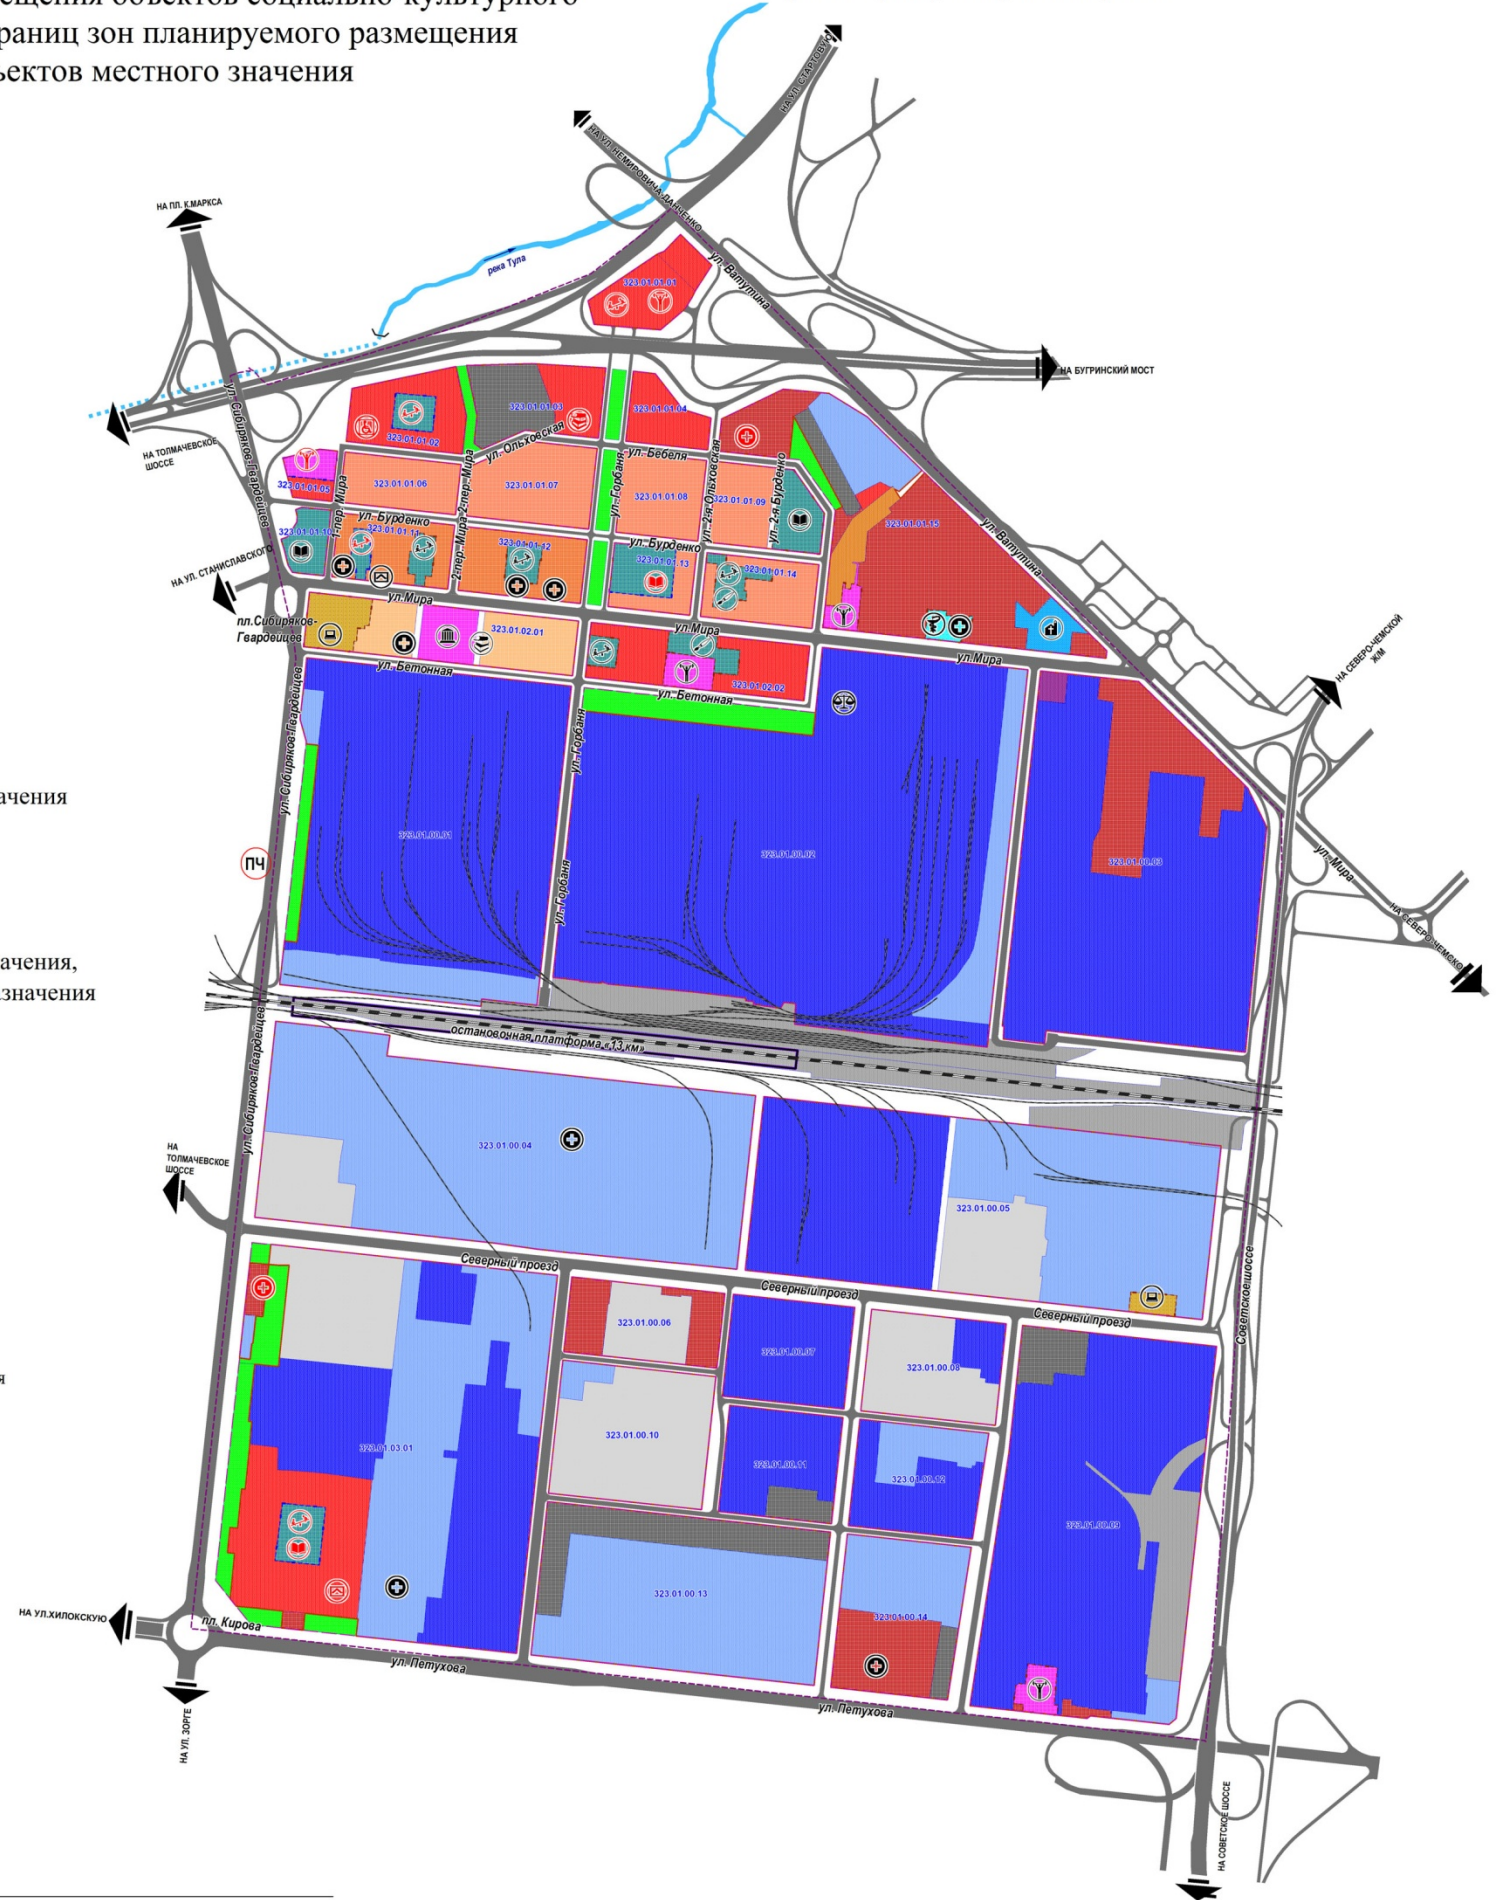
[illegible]щения объектов социально-культурного
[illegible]раниц зон планируемого размещения
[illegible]ъектов местного значения

НА УЛ. СТАРТОВУЮ
НА УЛ. НЕМИРОВИЧА-ДАНЧЕНКО
НА ПЛ. К.МАРКСА
река Тула
ул. Ватутина
323.01.05.01
НА БУГРИНСКИЙ МОСТ
НА ТОЛМАЧЕВСКОЕ ШОССЕ
ул. Сибиряков-Гвардейцев
323.01.01.01
323.01.01.02
323.01.01.03
323.01.01.04
ул. Ольховская
ул. Бебеля
323.01.01.05
323.01.01.06
1-пер. Мира
2-пер. Мира
2-пер. Мира
323.01.01.07
ул. Горбаня
323.01.01.08
2-я Ольховская
323.01.01.09
ул. 2-я Бурденко
323.01.01.15
ул. Ватутина
ул. Бурденко
323.01.01.10
323.01.01.11
323.01.01.12
ул. Бурденко
323.01.01.13
323.01.01.14
НА УЛ. СТАНИСЛАВСКОГО
ул. Мира
пл. Сибиряков-Гвардейцев
323.01.02.01
ул. Мира
ул. Мира
ул. Бетонная
ул. Бетонная
323.01.02.02
НА СЕВЕРО-ЧЕМСКОЙ Ж/М
ачения
ул. Сибиряков-Гвардейцев
ул. Горбаня
323.01.00.01
ПЧ
ул. Горбаня
323.01.00.02
323.01.00.03
ул. Мира
НА СЕВЕРО-ЧЕМСКОЙ
ачения,
значения
остановочная платформа «13 км»
ул. Сибиряков-Гвардейцев
323.01.00.04
НА ТОЛМАЧЕВСКОЕ ШОССЕ
323.01.00.05
Северный проезд
Северный проезд
Северный проезд
Советское шоссе
323.01.00.06
323.01.00.07
323.01.00.08
я
323.01.03.01
323.01.00.10
323.01.00.11
323.01.00.12
323.01.00.09
323.01.00.13
НА УЛ.ХИЛОКСКУЮ
пл. Кирова
323.01.00.14
ул. Петухова
ул. Петухова
НА УЛ. ЗОРГЕ
НА СОВЕТСКОЕ ШОССЕ